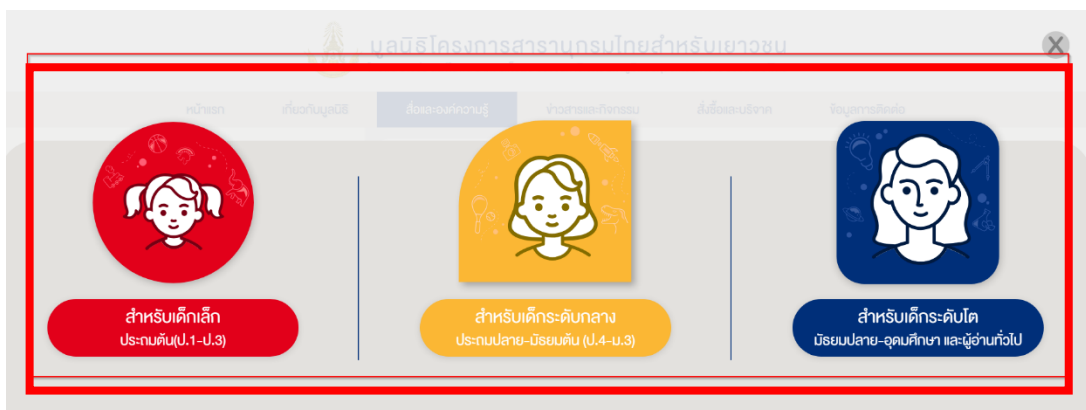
มูลนิธิโครงการสารานุกรมไทยสำหรับเยาวชน

หน้าแรก เกี่ยวกับมูลนิธิ สื่อและองค์ความรู้ ข่าวสารและกิจกรรม สั่งซื้อและบริจาค ข้อมูลการติดต่อ

สำหรับเด็กเล็ก
ประถมต้น(ป.1-ป.3)

สำหรับเด็กระดับกลาง
ประถมปลาย-มัธยมต้น (ป.4-ม.3)

สำหรับเด็กระดับโต
มัธยมปลาย-อุดมศึกษา และผู้อ่านทั่วไป